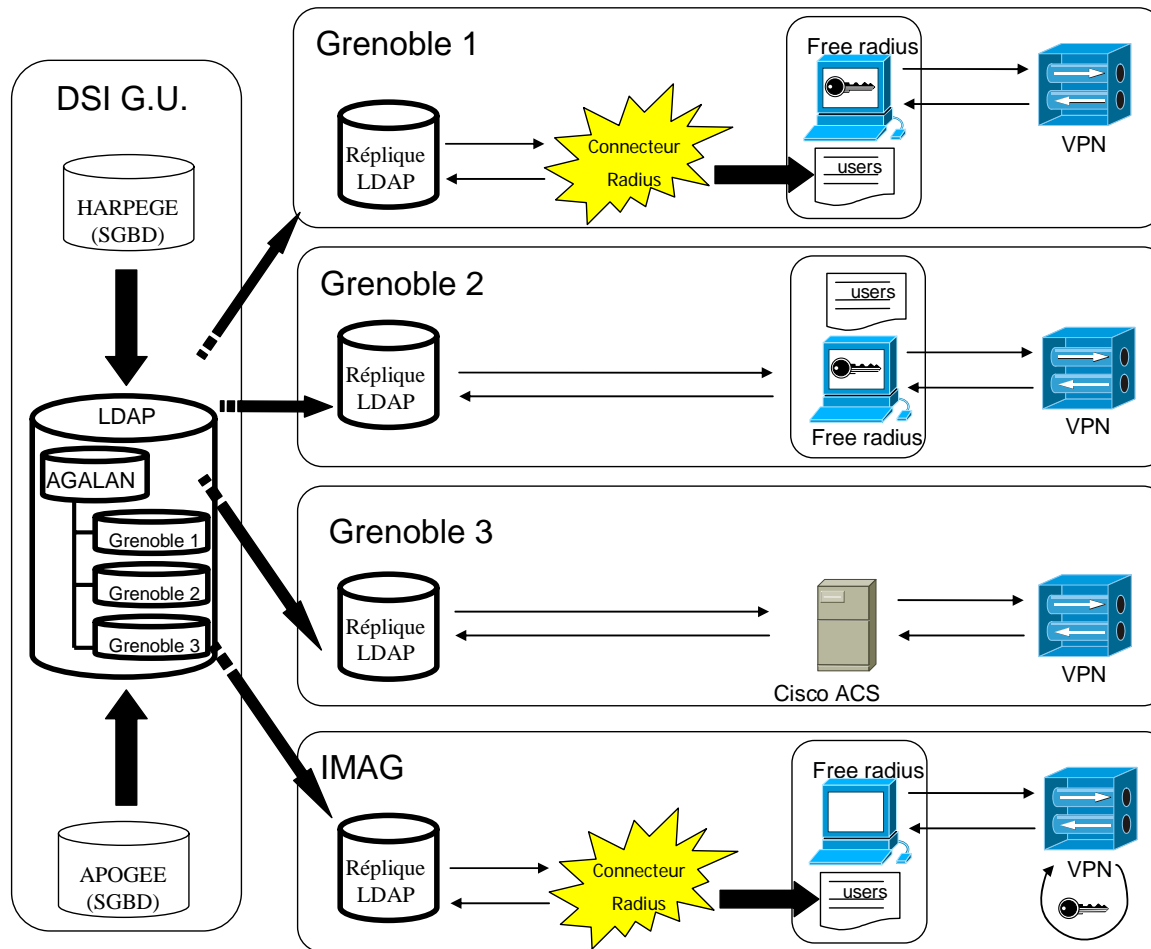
DSI G.U.

HARPEGE (SGBD)

LDAP

AGALAN

Grenoble 1

Grenoble 2

Grenoble 3

APOGEE (SGBD)

Grenoble 1

Réplique LDAP

Connecteur Radius

Free radius

users

VPN

Grenoble 2

Réplique LDAP

users

Free radius

VPN

Grenoble 3

Réplique LDAP

Cisco ACS

VPN

IMAG

Réplique LDAP

Connecteur Radius

Free radius

users

VPN